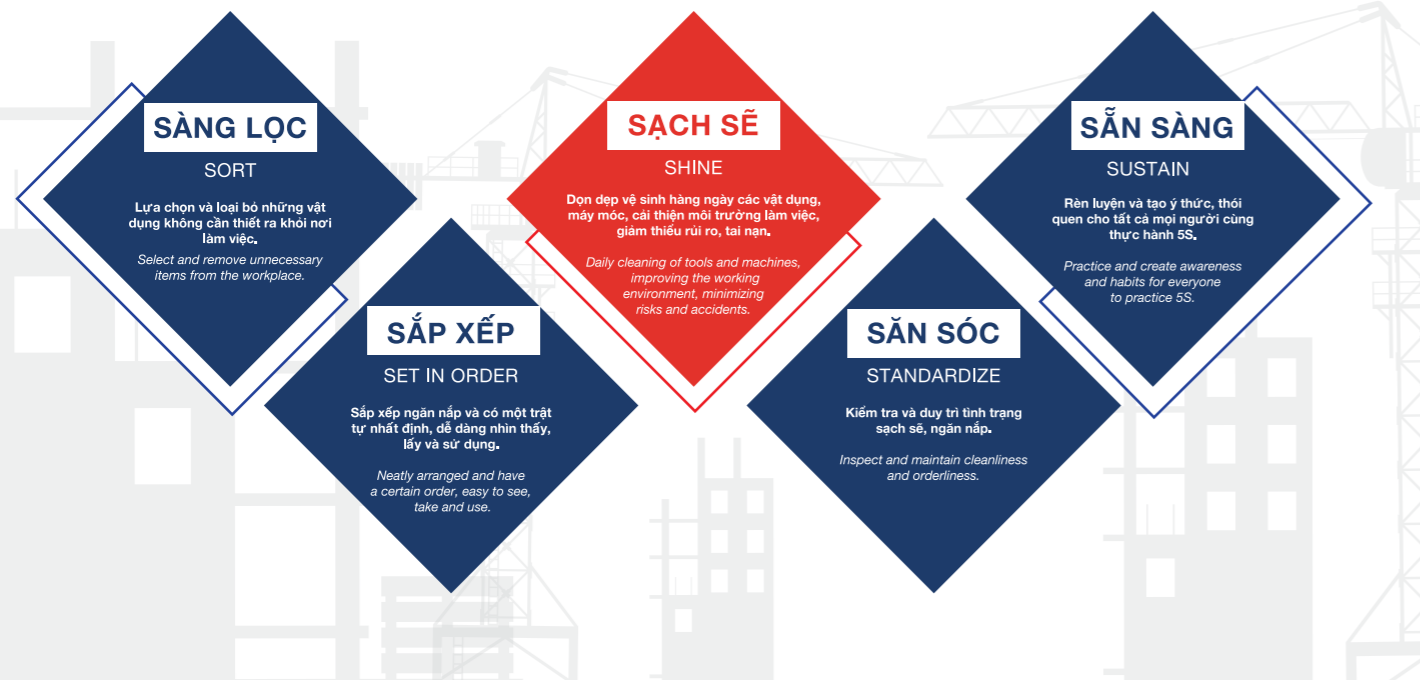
SÀNG LỌC

SORT

Lựa chọn và loại bỏ những vật dụng không cần thiết ra khỏi nơi làm việc.

Select and remove unnecessary items from the workplace.

SẮP XẾP

SET IN ORDER

Sắp xếp ngăn nắp và có một trật tự nhất định, dễ dàng nhìn thấy, lấy và sử dụng.

Neatly arranged and have a certain order, easy to see, take and use.

SẠCH SẼ

SHINE

Dọn dẹp vệ sinh hàng ngày các vật dụng, máy móc, cải thiện môi trường làm việc, giảm thiểu rủi ro, tai nạn.

Daily cleaning of tools and machines, improving the working environment, minimizing risks and accidents.

SĂN SÓC

STANDARDIZE

Kiểm tra và duy trì tình trạng sạch sẽ, ngăn nắp.

Inspect and maintain cleanliness and orderliness.

SẴN SÀNG

SUSTAIN

Rèn luyện và tạo ý thức, thói quen cho tất cả mọi người cùng thực hành 5S.

Practice and create awareness and habits for everyone to practice 5S.